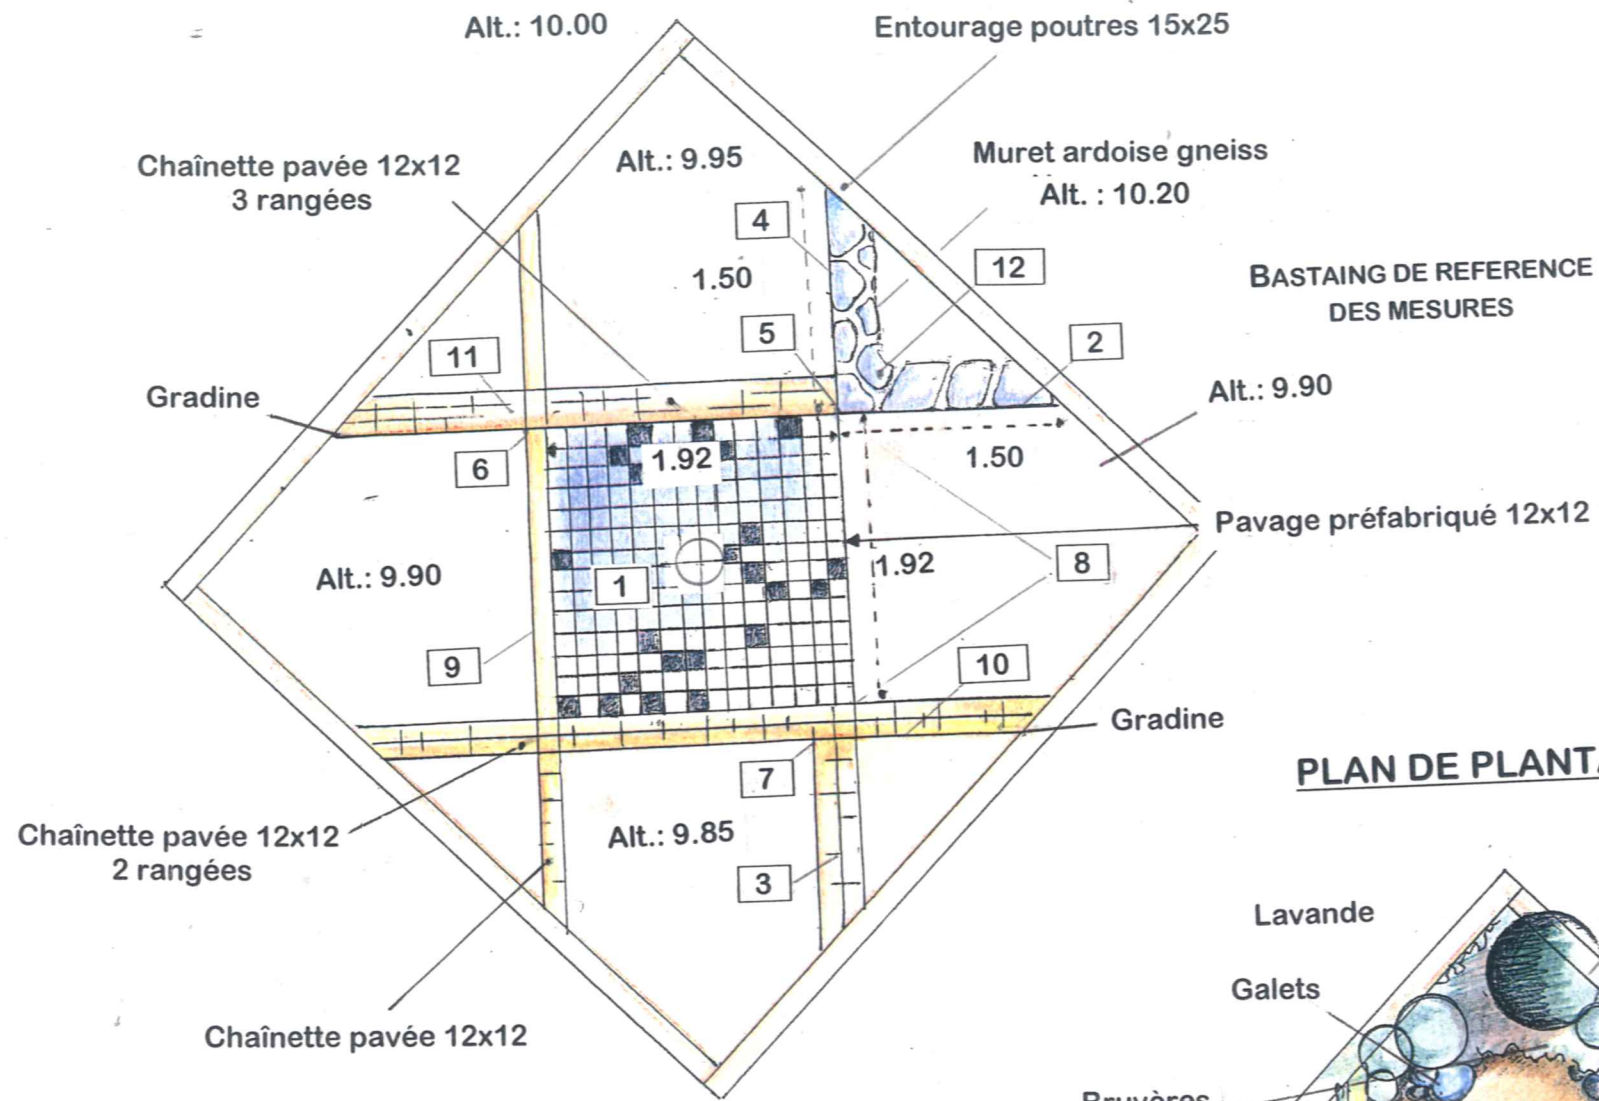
Alt.: 10.00

Entourage poutres 15x25

Chaînette pavée 12x12
3 rangées

Alt.: 9.95

Muret ardoise gneiss
Alt. : 10.20

4

1.50

12

BASTAING DE REFERENCE
DES MESURES

11

5

2

Gradine

Alt.: 9.90

6

1.92

1.50

Pavage préfabriqué 12x12

Alt.: 9.90

1

1.92

8

9

10

Gradine

PLAN DE PLANT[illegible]

7

Chaînette pavée 12x12
2 rangées

Alt.: 9.85

3

Lavande

Galets

Chaînette pavée 12x12

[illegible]